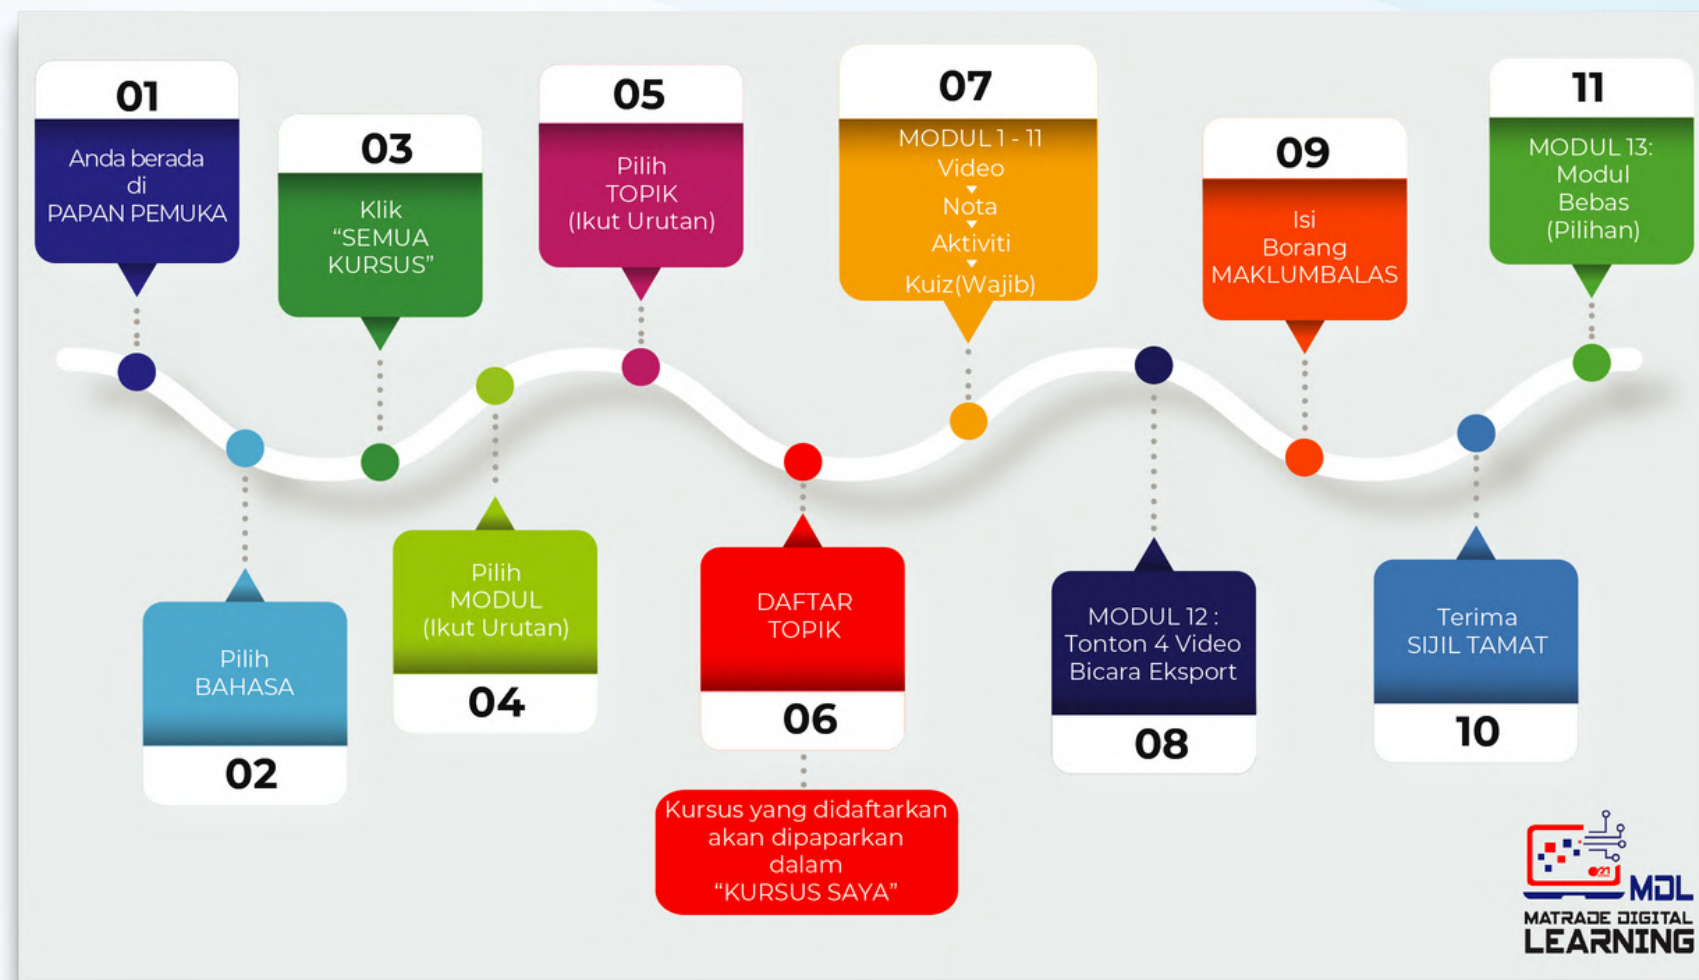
01
Anda berada di PAPAN PEMUKA

02
Pilih BAHASA

03
Klik "SEMUA KURSUS"

04
Pilih MODUL (Ikut Urutan)

05
Pilih TOPIK (Ikut Urutan)

06
DAFTAR TOPIK

Kursus yang didaftarkan akan dipaparkan dalam "KURSUS SAYA"

07
MODUL 1 - 11
Video
Nota
Aktiviti
Kuiz(Wajib)

08
MODUL 12 : Tonton 4 Video Bicara Eksport

09
Isi Borang MAKLUMBALAS

10
Terima SIJIL TAMAT

11
MODUL 13: Modul Bebas (Pilihan)

MDL
MATRADE DIGITAL LEARNING